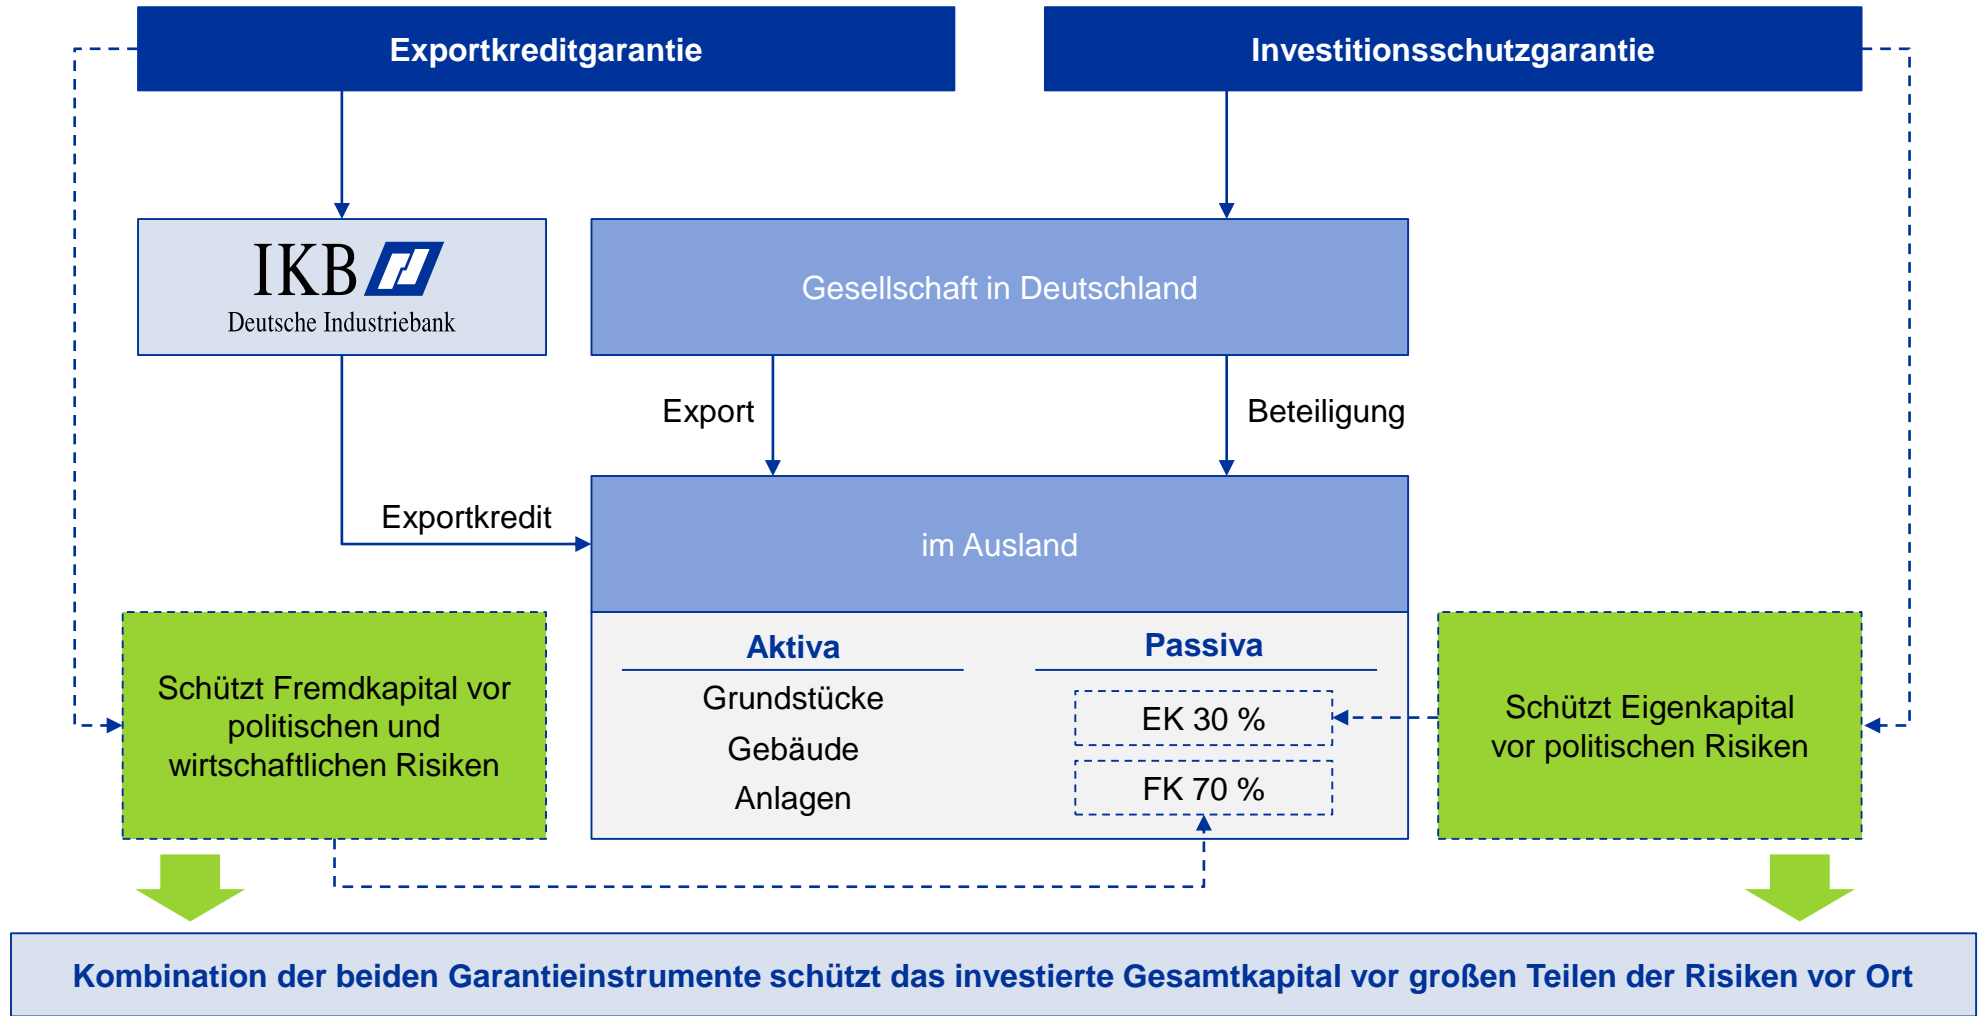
Exportkreditgarantie

Investitionsschutzgarantie

IKB
Deutsche Industriebank

Gesellschaft in Deutschland

Export

Beteiligung

Exportkredit

im Ausland

Aktiva

Grundstücke
Gebäude
Anlagen

Passiva

EK 30 %

FK 70 %

Schützt Fremdkapital vor politischen und wirtschaftlichen Risiken

Schützt Eigenkapital vor politischen Risiken

Kombination der beiden Garantieinstrumente schützt das investierte Gesamtkapital vor großen Teilen der Risiken vor Ort